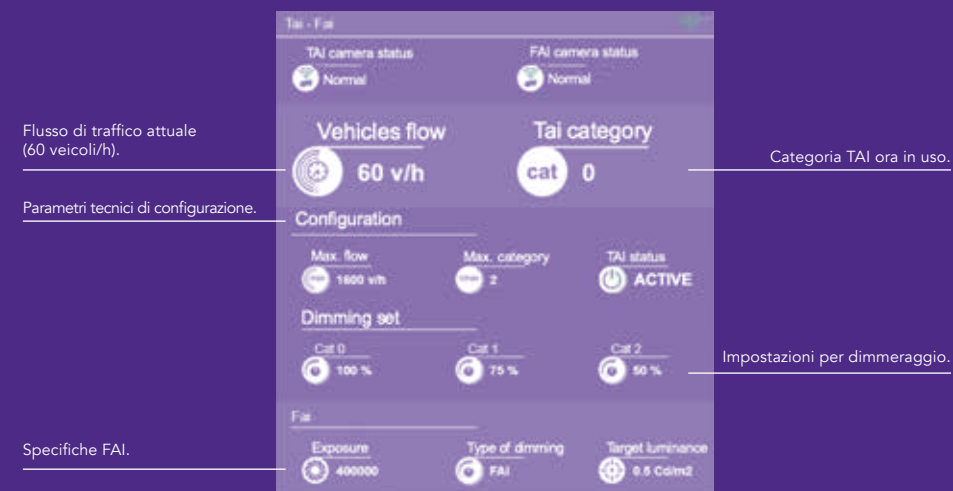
Tai - Fai

TAI camera status
Normal

FAI camera status
Normal

Flusso di traffico attuale (60 veicoli/h).

Vehicles flow
60 v/h

Tai category
cat 0

Categoria TAI ora in uso.

Parametri tecnici di configurazione.

Configuration

Max. flow
1600 v/h

Max. category
2

TAI status
ACTIVE

Dimming set

Cat 0
100 %

Cat 1
75 %

Cat 2
50 %

Impostazioni per dimmeraggio.

Fai

Specifiche FAI.

Exposure
400000

Type of dimming
FAI

Target luminance
0.5 Cd/m2